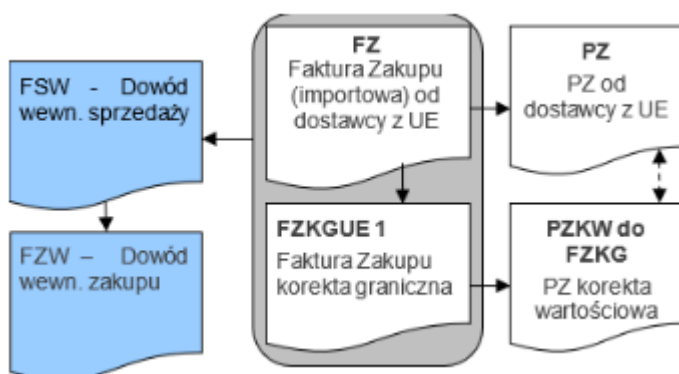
FSW - Dowód wewn. sprzedaży

FZW – Dowód wewn. zakupu

FZ
Faktura Zakupu (importowa) od dostawcy z UE

FZKGUE 1
Faktura Zakupu korekta graniczna

PZ
PZ od dostawcy z UE

PZKW do FZKG
PZ korekta wartościowa